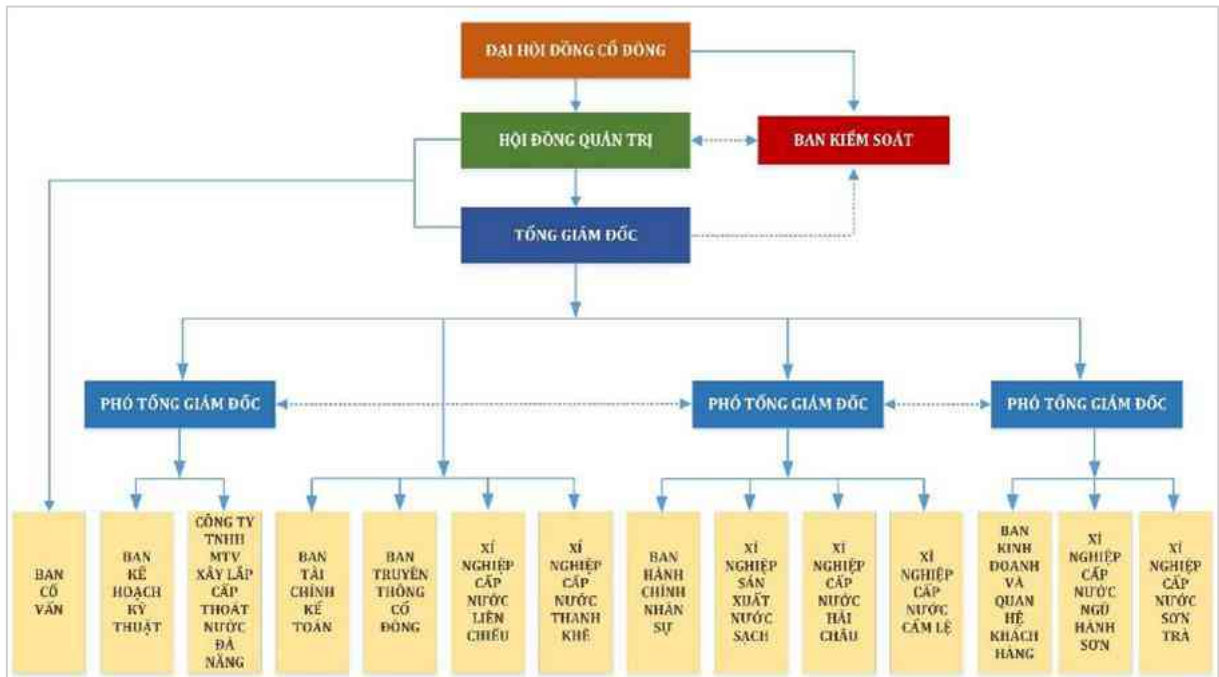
ĐẠI HỘI ĐỒNG CỔ ĐÔNG

HỘI ĐỒNG QUẢN TRỊ

BAN KIỂM SOÁT

TỔNG GIÁM ĐỐC

PHÓ TỔNG GIÁM ĐỐC

PHÓ TỔNG GIÁM ĐỐC

PHÓ TỔNG GIÁM ĐỐC

BAN CỐ VẤN

BAN KẾ HOẠCH KỸ THUẬT

CÔNG TY TNHH MTV XÂY LẮP CẤP THOÁT NƯỚC ĐÀ NẴNG

BAN TÀI CHÍNH KẾ TOÁN

BAN TRUYỀN THÔNG CỔ ĐÔNG

XÍ NGHIỆP CẤP NƯỚC LIÊN CHIỂU

XÍ NGHIỆP CẤP NƯỚC THANH KHÊ

BAN HÀNH CHÍNH NHÂN SỰ

XÍ NGHIỆP SẢN XUẤT NƯỚC SẠCH

XÍ NGHIỆP CẤP NƯỚC HẢI CHÂU

XÍ NGHIỆP CẤP NƯỚC CẨM LỆ

BAN KINH DOANH VÀ QUAN HỆ KHÁCH HÀNG

XÍ NGHIỆP CẤP NƯỚC NGŨ HÀNH SƠN

XÍ NGHIỆP CẤP NƯỚC SƠN TRÀ